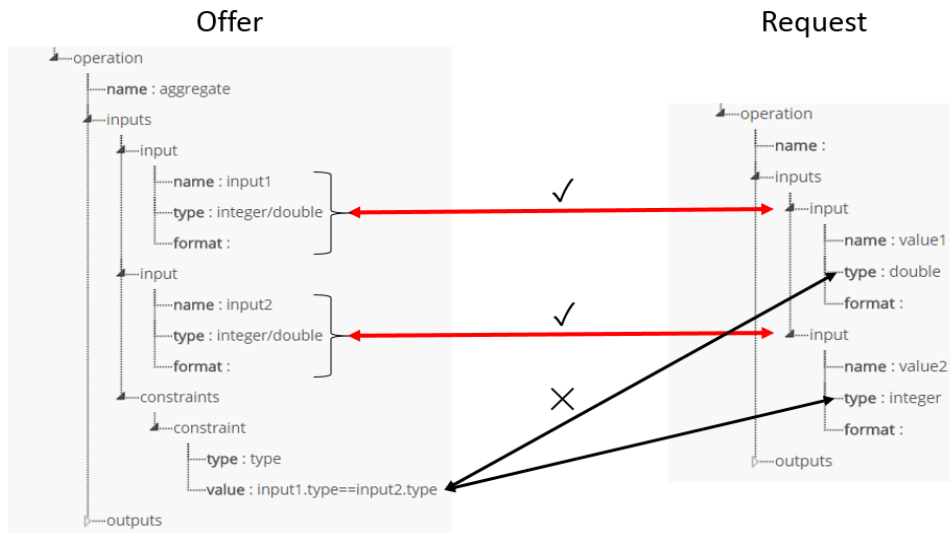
Offer

operation
name : aggregate
inputs
input
name : input1
type : integer/double
format :
input
name : input2
type : integer/double
format :
constraints
constraint
type : type
value : input1.type==input2.type
outputs

✓

✓

×

Request

operation
name :
inputs
input
name : value1
type : double
format :
input
name : value2
type : integer
format :
outputs